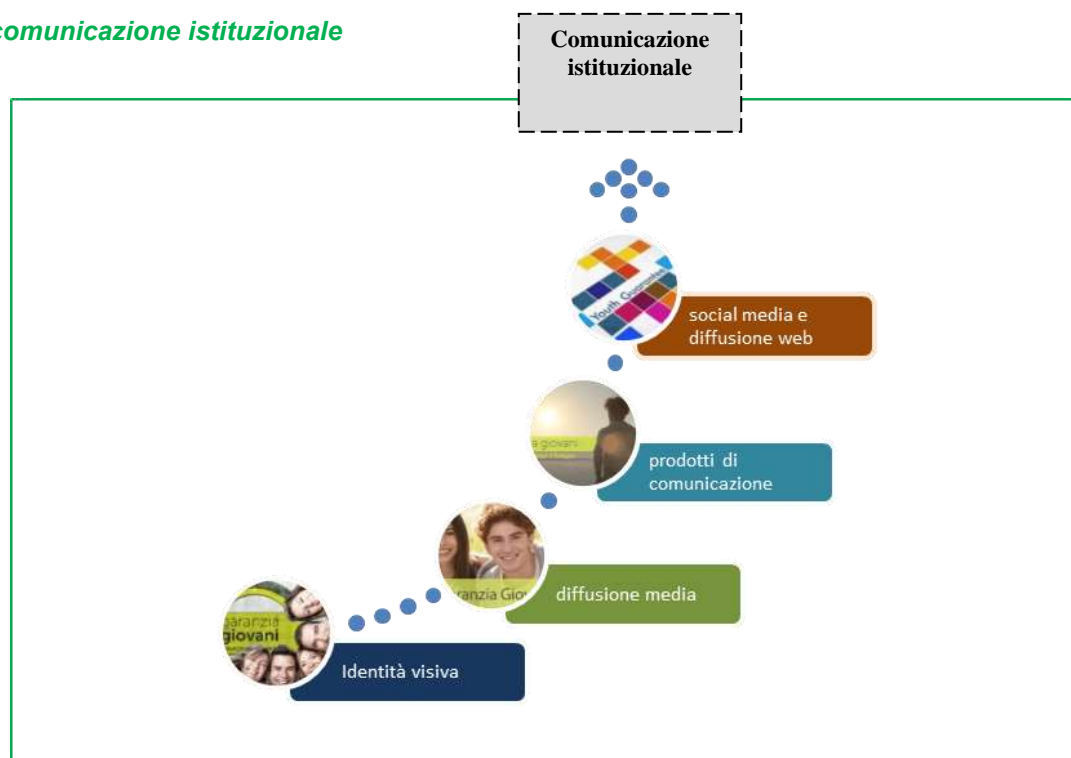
comunicazione istituzionale

Comunicazione istituzionale

Youth Guarantee

social media e diffusione web

a giovani

prodotti di comunicazione

ranzia Gio

diffusione media

aranzia giovani

Identità visiva